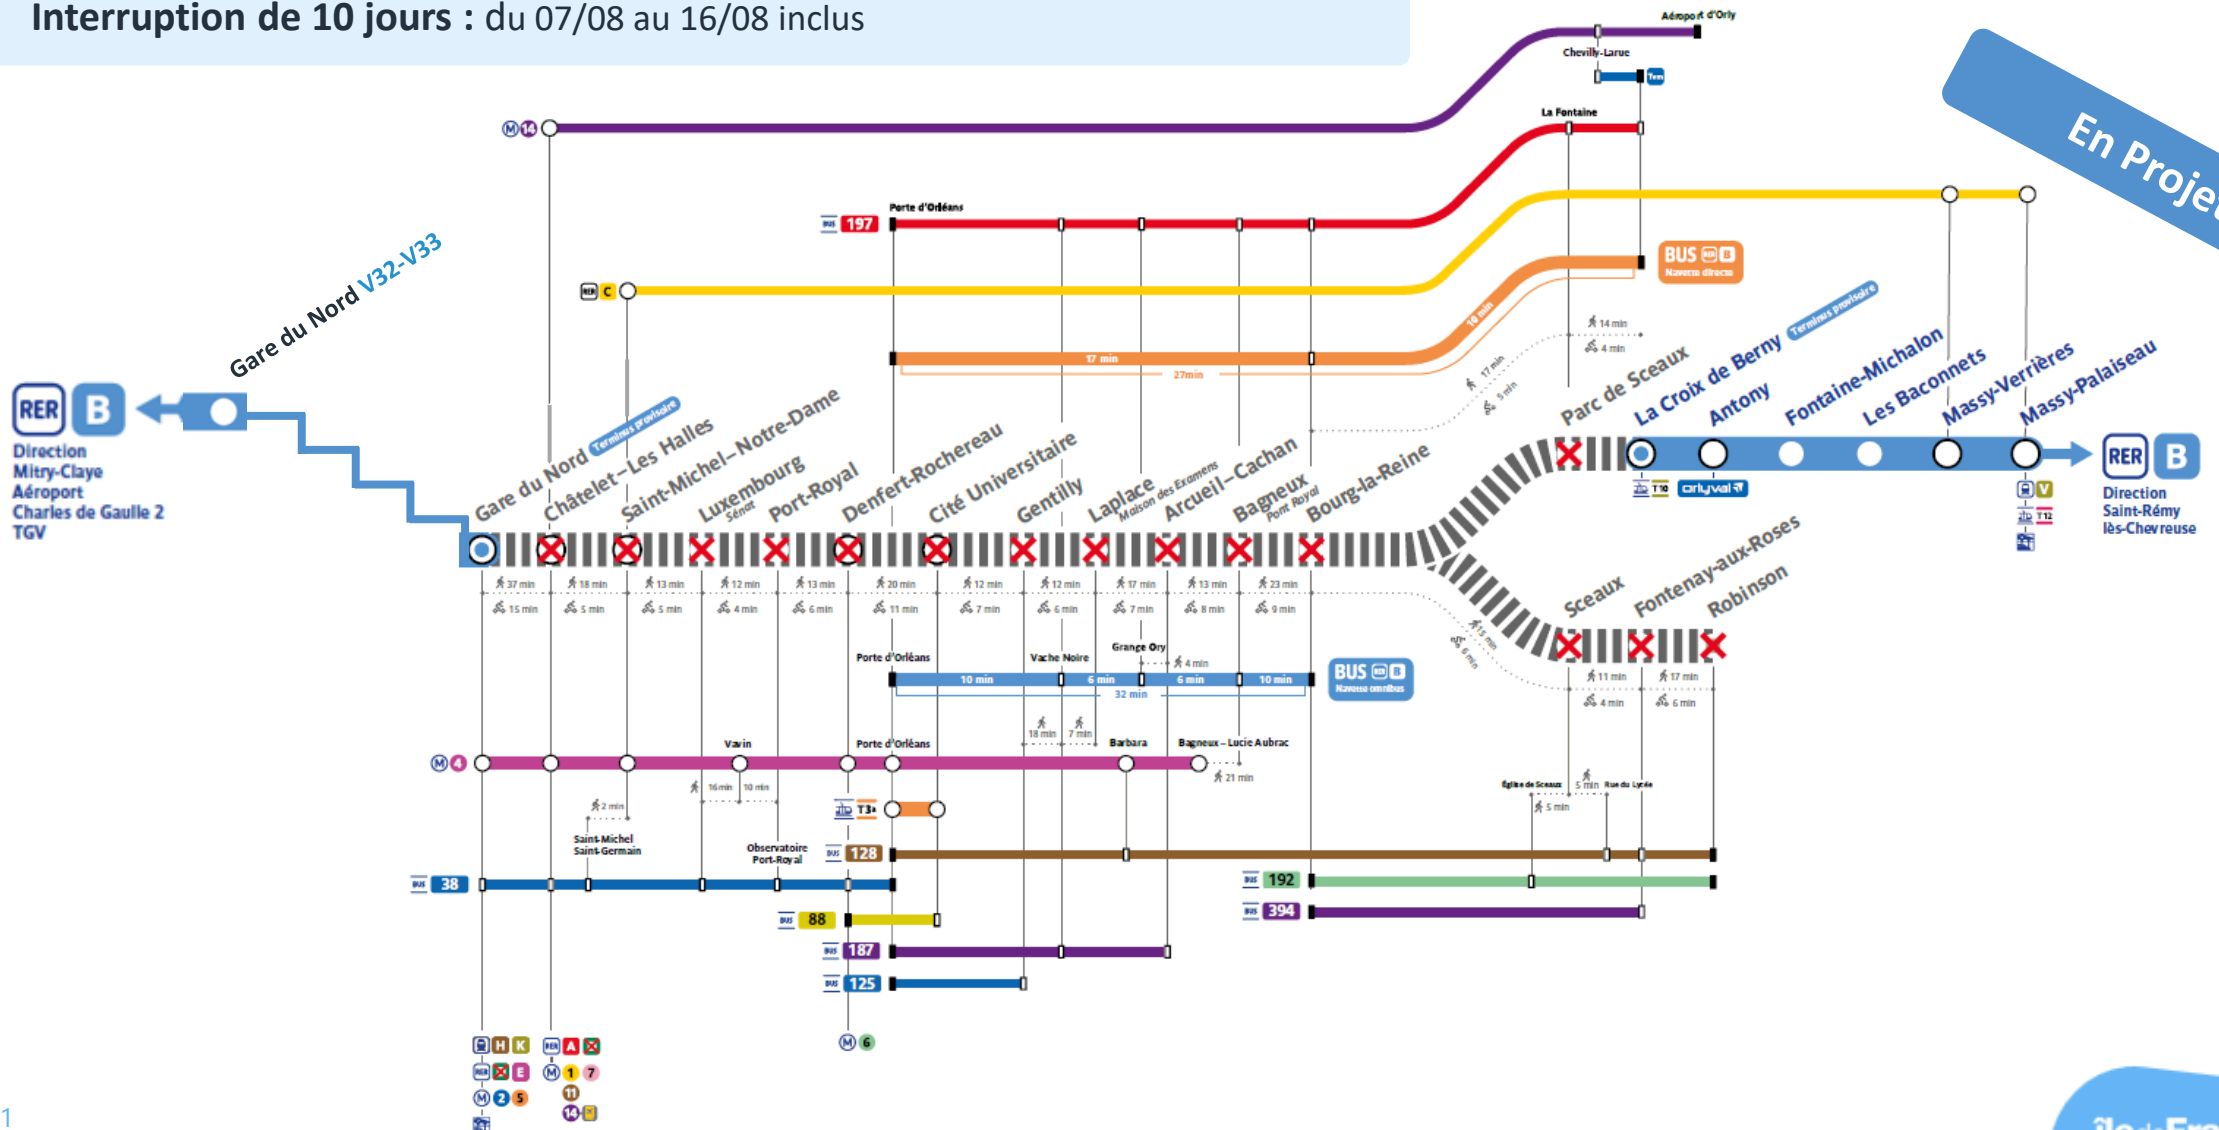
Interruption de 10 jours : du 07/08 au 16/08 inclus

En Projet

Aéroport d'Orly
Chevilly-Larue
Tram
La Fontaine
M 14
Porte d'Orléans
BUS 197
RER C
BUS RER B Navette directe
17 min
27min
10 min
Gare du Nord V32-V33
RER B
Direction Mitry-Claye Aéroport Charles de Gaulle 2 TGV
Gare du Nord
Terminus provisoire
Châtelet–Les Halles
Saint-Michel–Notre-Dame
Luxembourg Sénat
Port-Royal
Denfert-Rochereau
Cité Universitaire
Gentilly
Laplace Maison des Examens
Arcueil-Cachan
Bagneux Pont Royal
Bourg-la-Reine
Parc de Sceaux
La Croix de Berny
Terminus provisoire
Antony
Fontaine-Michalon
Les Baconnets
Massy-Verrières
Massy-Palaiseau
14 min
4 min
17 min
5 min
T10
orlyval
V
T12
RER B
Direction Saint-Rémy lès-Chevreuse
37 min 15 min
18 min 5 min
13 min 5 min
12 min 4 min
13 min 6 min
20 min 11 min
12 min 7 min
12 min 6 min
17 min 7 min
13 min 8 min
23 min 9 min
Sceaux
Fontenay-aux-Roses
Robinson
15 min
6 min
11 min 4 min
17 min 6 min
Porte d'Orléans
Vache Noire
Grange Ory
4 min
10 min
6 min
6 min
10 min
32 min
BUS RER B Navette omnibus
18 min
7 min
M 4
Vavin
Porte d'Orléans
Barbara
Bagneux – Lucie Aubrac
21 min
2 min
16min
10 min
T3a
Saint-Michel Saint-Germain
Observatoire Port-Royal
128
38
88
187
125
192
394
Église de Sceaux
5 min
Rue du Lycée
5 min
M 6
H K
RER E
M 2 5
RER A
M 1 7
11
14
1